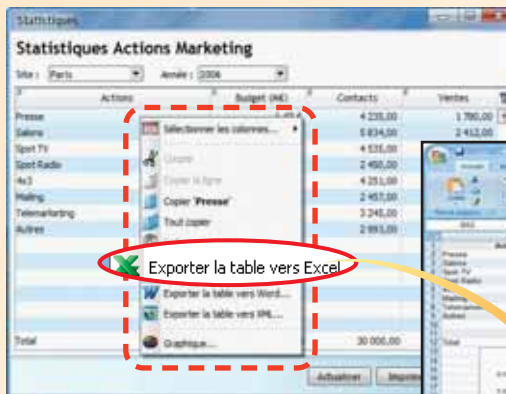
Statistiques

Statistiques Actions Marketing

Site : Paris

Année : 2006

| Actions | Budget (K€) | Contacts | Ventes |
|---|---|---|---|
| Presse | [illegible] | 4 235,00 | 1 780,00 |
| Salons | | 5 834,00 | 2 412,00 |
| Spot TV | | 4 535,00 | |
| Spot Radio | | 2 450,00 | |
| 4x3 | | 4 251,00 | |
| Mailing | | 2 457,00 | |
| Telemarketing | | 3 245,00 | |
| Autres | | 2 895,00 | |
| Total | | 30 000,00 | |

Sélectionner les colonnes...

Couper

Copier la ligne

Copier 'Presse'

Tout copier

Exporter la table vers Excel

Exporter la table vers Word...

Exporter la table vers XML...

Graphique...

Actualiser

Imprimer